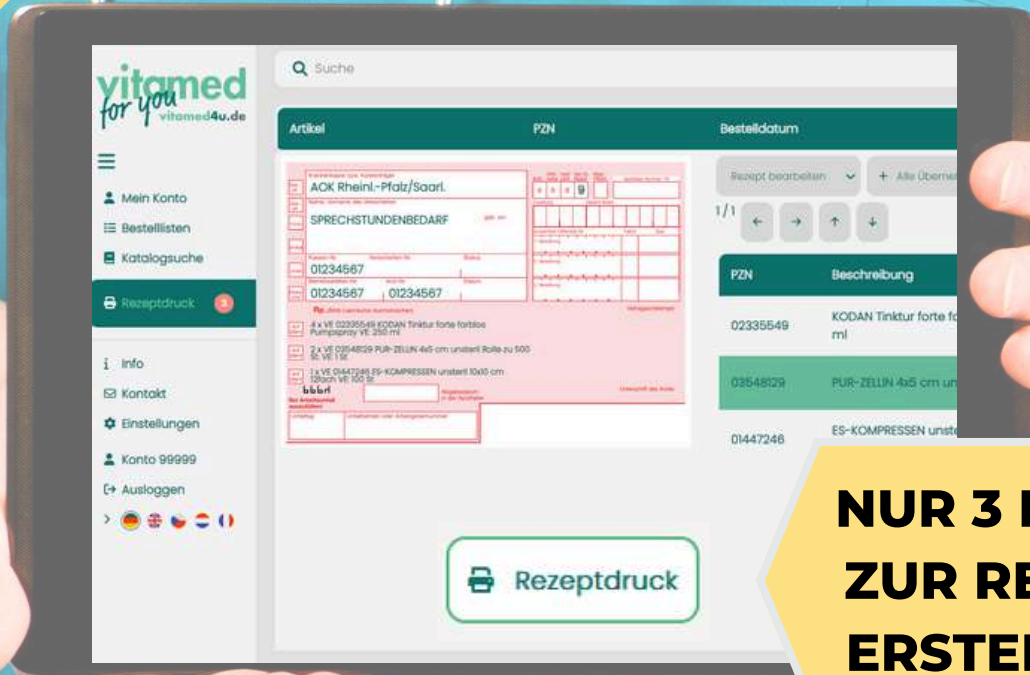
vitamed for you
vitamed4u.de

Suche

Mein Konto
Bestelllisten
Katalogsuche
Rezeptdruck 3
Info
Kontakt
Einstellungen
Konto 99999
Ausloggen

| Artikel | PZN | Bestelldatum |
|---|---|---|

AOK Rheinl.-Pfalz/Saarl.
SPRECHSTUNDENBEDARF
01234567
01234567 01234567
4 x VE 02335549 KODAN Tinktur forte farblos Pumpspray VE: 250 ml
2 x VE 03548129 PUR-ZELLIN 4x5 cm unsteril Rolle zu 500 St. VE: 1 St.
1 x VE 01447246 ES-KOMPRESSEN unsteril 10x10 cm 12fach VE: 100 St.

Rezept bearbeiten
+ Alle Übern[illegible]
1/1

| PZN | Beschreibung |
|---|---|
| 02335549 | KODAN Tinktur forte f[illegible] ml |
| 03548129 | PUR-ZELLIN 4x5 cm un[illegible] |
| 01447246 | ES-KOMPRESSEN unst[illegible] |

Rezeptdruck

NUR 3 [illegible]
ZUR RE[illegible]
ERSTE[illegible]